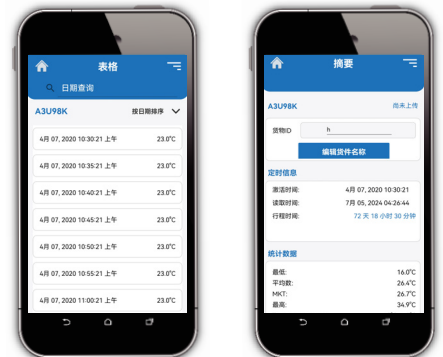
表格

日期查询

A3U98K

按日期排序

4月 07, 2020 10:30:21 上午 23.0°C

4月 07, 2020 10:35:21 上午 23.0°C

4月 07, 2020 10:40:21 上午 23.0°C

4月 07, 2020 10:45:21 上午 23.0°C

4月 07, 2020 10:50:21 上午 23.0°C

4月 07, 2020 10:55:21 上午 23.0°C

4月 07, 2020 11:00:21 上午 23.0°C

摘要

A3U98K

尚未上传

货物ID h

编辑货件名称

定时信息

激活时间: 4月 07, 2020 10:30:21

读取时间: 7月 05, 2024 04:26:44

行程时间: 72 天 18 小时 30 分钟

统计数据

最低: 16.0°C

平均数: 26.4°C

MKT: 26.7°C

最高: 34.9°C